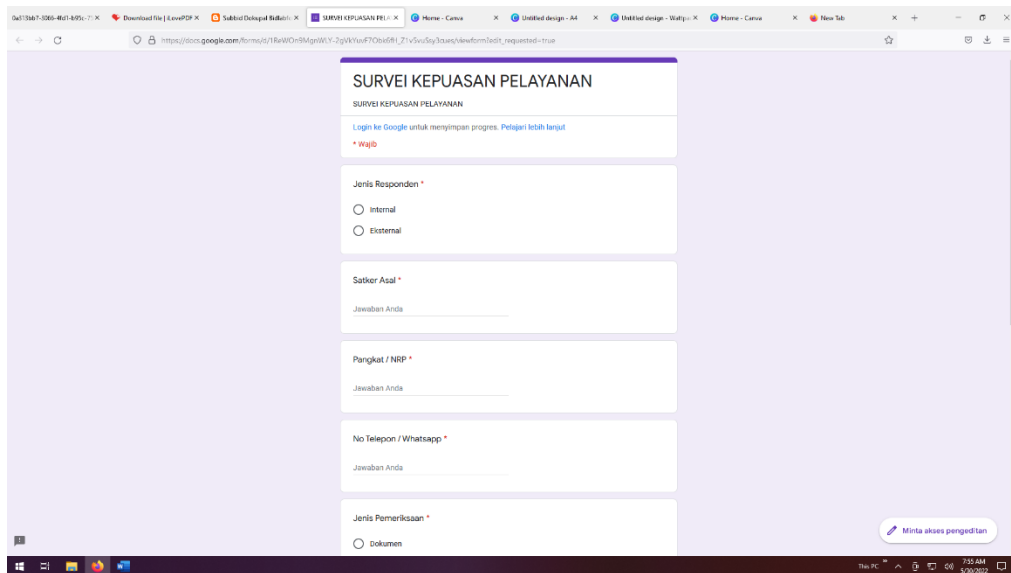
0a513bb7-3066-4fd1-b95c-7 ×   Download file | iLovePDF ×   Subbid Dokupal Bidlabfo ×   SURVEI KEPUASAN PELA ×   Home - Canva ×   Untitled design - A4 ×   Untitled design - Wallpa ×   Home - Canva ×   New Tab ×   +

https://docs.google.com/forms/d/1ReWOn9MgnWLY-7gVkYuvF7Obk6fH_Z1v5vuSsy3cues/viewform?edit_requested=true

SURVEI KEPUASAN PELAYANAN

SURVEI KEPUASAN PELAYANAN

Login ke Google untuk menyimpan progres. Pelajari lebih lanjut

* Wajib

Jenis Responden *

Internal

Eksternal

Satker Asal *

Jawaban Anda

Pangkat / NRP *

Jawaban Anda

No Telepon / Whatsapp *

Jawaban Anda

Jenis Pemeriksaan *

Dokumen

Minta akses pengeditan

This PC   7:55 AM 5/30/2022